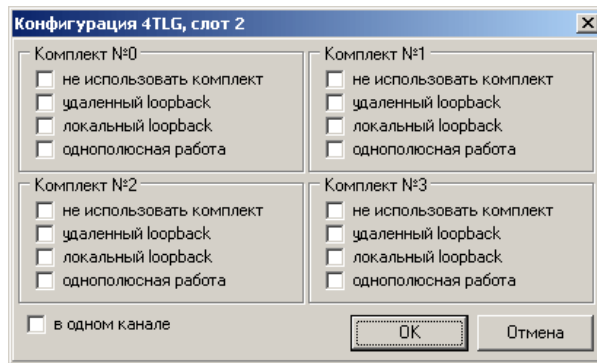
Конфигурация 4TLG, слот 2

Комплект №0
не использовать комплект
удаленный loopback
локальный loopback
однополюсная работа

Комплект №1
не использовать комплект
удаленный loopback
локальный loopback
однополюсная работа

Комплект №2
не использовать комплект
удаленный loopback
локальный loopback
однополюсная работа

Комплект №3
не использовать комплект
удаленный loopback
локальный loopback
однополюсная работа

в одном канале

OK

Отмена